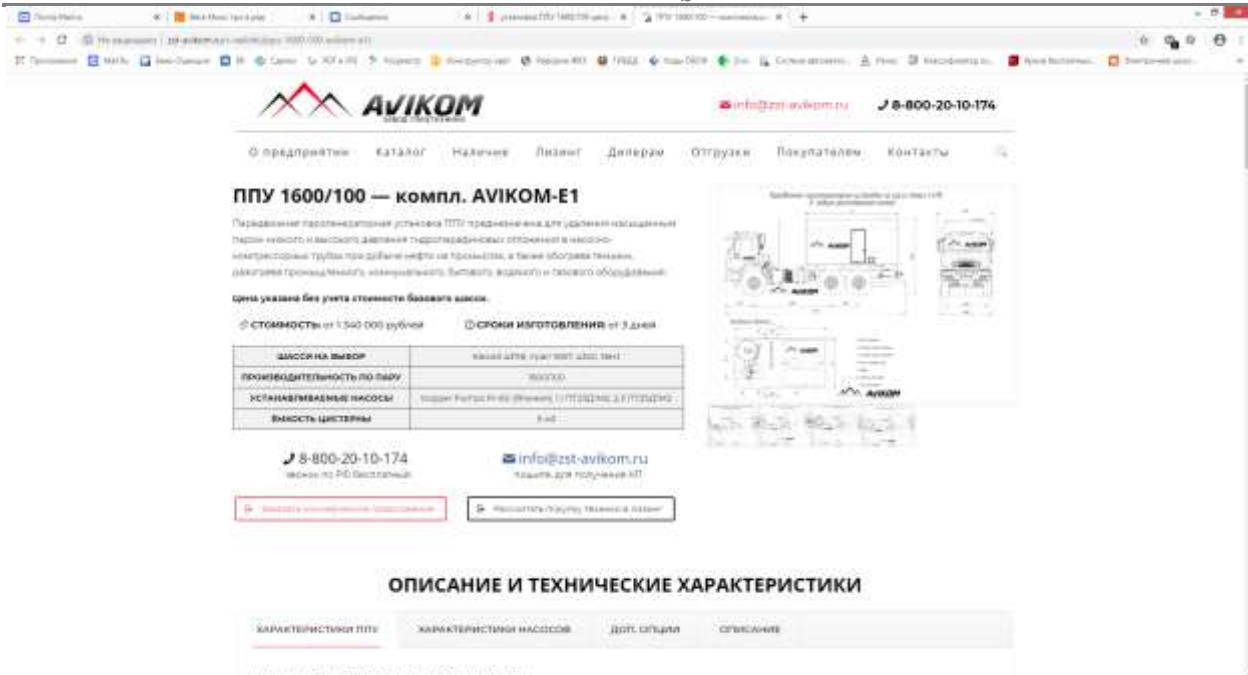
AVIKOM

info@zst-avikom.ru 8-800-20-10-174

О предприятии Каталог Наличие Лизинг Дилерам Отгрузки Покупателям Контакты

ППУ 1600/100 — компл. AVIKOM-E1

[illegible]

Цена указана без учета стоимости базового шасси.

СТОИМОСТЬ: от 1 540 000 рублей СРОКИ ИЗГОТОВЛЕНИЯ: от 3 дней

| ШАССИ НА ВЫБОР | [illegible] |
|---|---|
| ПРОИЗВОДИТЕЛЬНОСТЬ ПО ПАРУ | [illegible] |
| УСТАНАВЛИВАЕМЫЕ НАСОСЫ | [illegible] |
| ЁМКОСТЬ ЦИСТЕРНЫ | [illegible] |

8-800-20-10-174 звонок по РФ бесплатный

info@zst-avikom.ru пишите для получения КП

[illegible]

Рассчитать покупку техники в лизинг

ОПИСАНИЕ И ТЕХНИЧЕСКИЕ ХАРАКТЕРИСТИКИ

ХАРАКТЕРИСТИКИ ППУ ХАРАКТЕРИСТИКИ НАСОСОВ ДОП. ОПЦИИ ОПИСАНИЕ